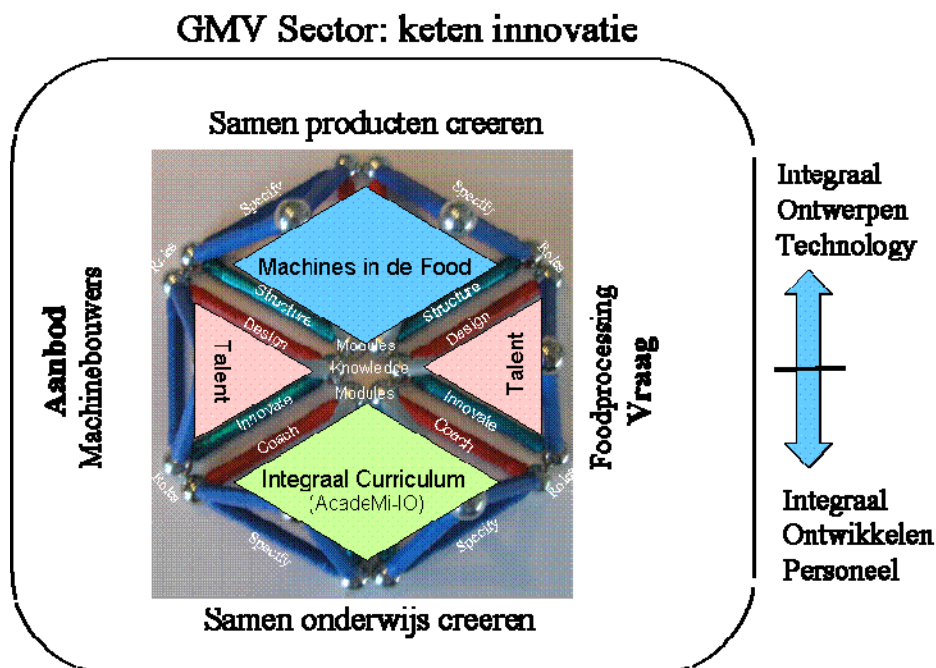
GMV Sector: keten innovatie

Samen producten creeren

Aanbod
Machinebouwers

Specify
Specify
Roles
Roles
Machines in de Food
Structure
Structure
Design
Design
Talent
Talent
Modules
Knowledge
Modules
Innovate
Innovate
Coach
Coach
Integraal Curriculum
(AcadeMi-IO)
Roles
Roles
Specify
Specify

Foodprocessing
Vraag

Integraal
Ontwerpen
Technology

Integraal
Ontwikkelen
Personeel

Samen onderwijs creeren